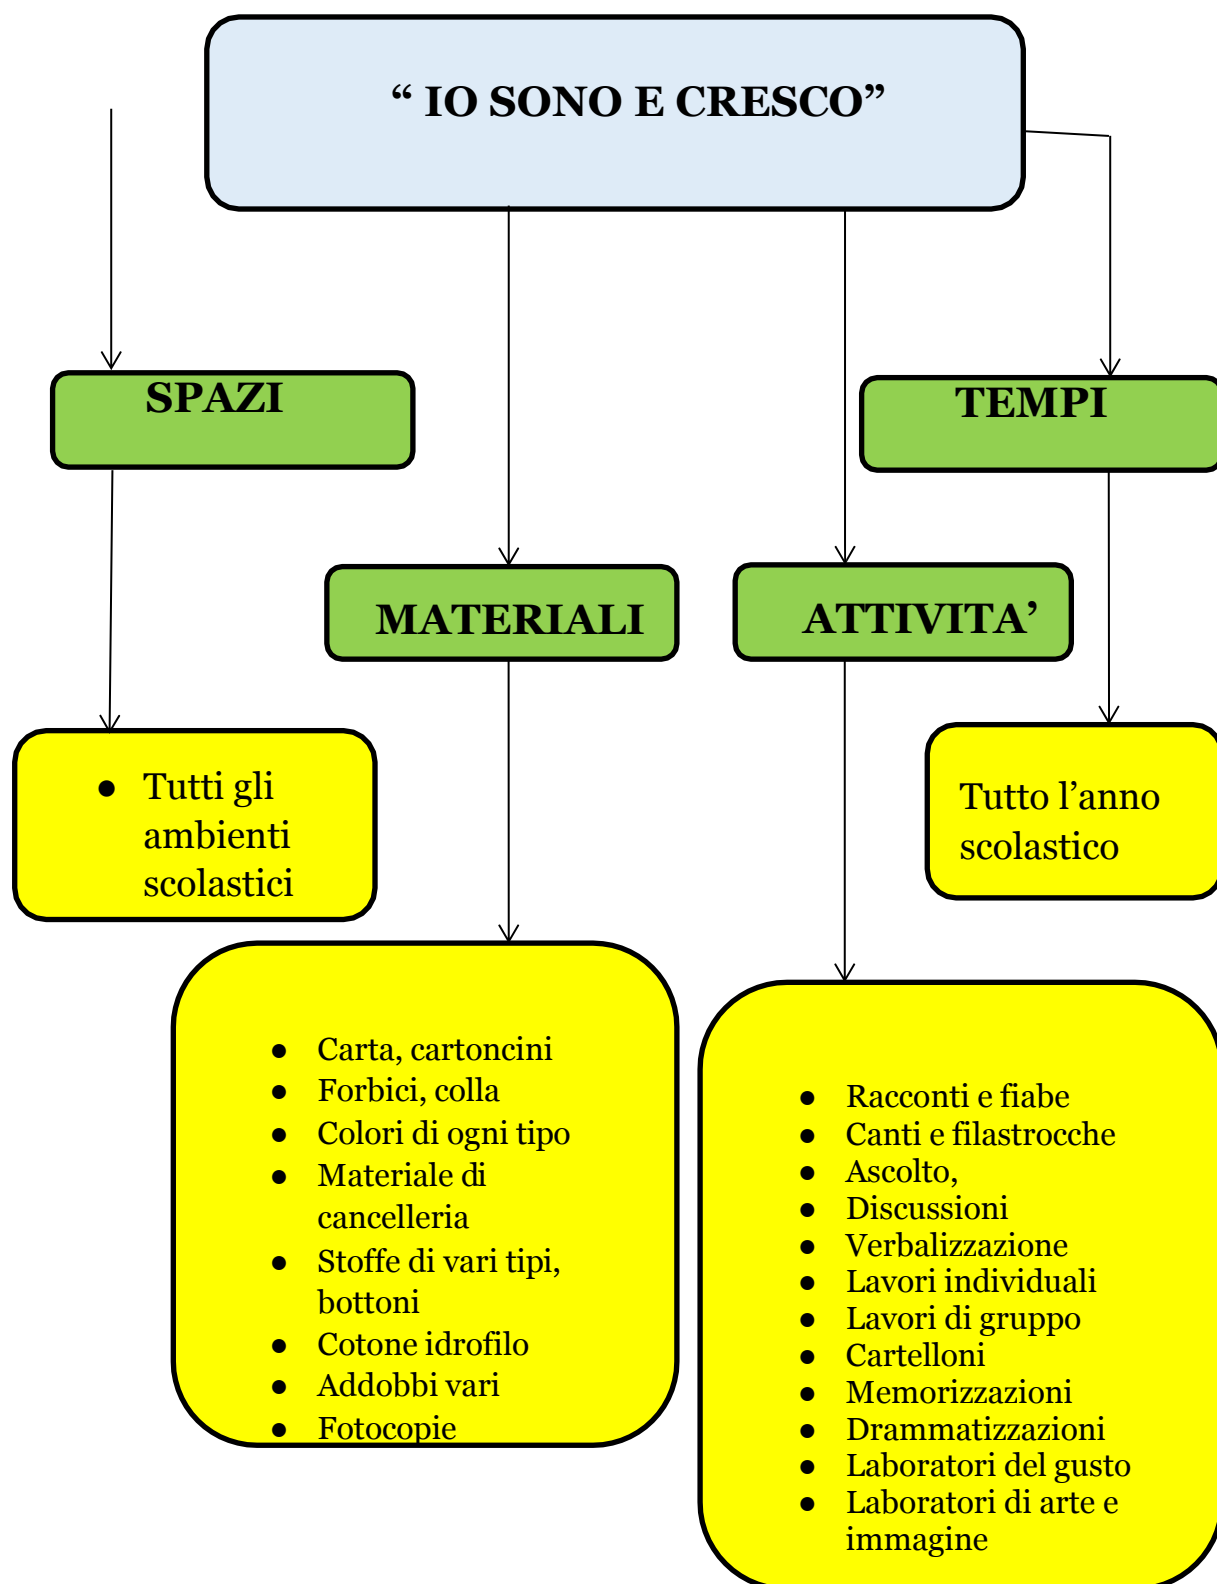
“ IO SONO E CRESCO”

SPAZI

TEMPI

MATERIALI

ATTIVITA’

- Tutti gli ambienti scolastici

Tutto l’anno scolastico

- Carta, cartoncini
- Forbici, colla
- Colori di ogni tipo
- Materiale di cancelleria
- Stoffe di vari tipi, bottoni
- Cotone idrofilo
- Addobbi vari
- Fotocopie

- Racconti e fiabe
- Canti e filastrocche
- Ascolto,
- Discussioni
- Verbalizzazione
- Lavori individuali
- Lavori di gruppo
- Cartelloni
- Memorizzazioni
- Drammatizzazioni
- Laboratori del gusto
- Laboratori di arte e immagine